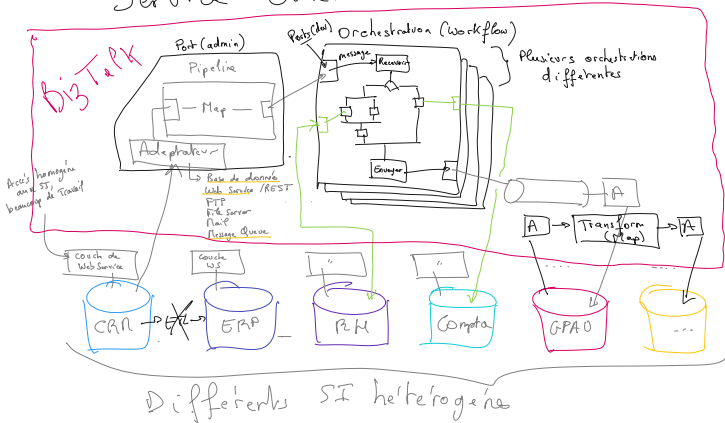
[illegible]

BizTalk

Port (admin)

Pipeline

Map

Adaptateur

Base de donnée
Web Service /REST
FTP
File Server
Mail
Message Queue

Ports (dev)

Orchestration (Workflow)

message

Recevoir

Envoyer

Plusieurs orchestrations différentes

A

A

Transform (Map)

A

Accès homogène aux SI, beaucoup de Travail

Couche de Web Service

Couche WS

CRM

ERP

PLM

Compta

GPAO

...

Différents SI hétérogènes